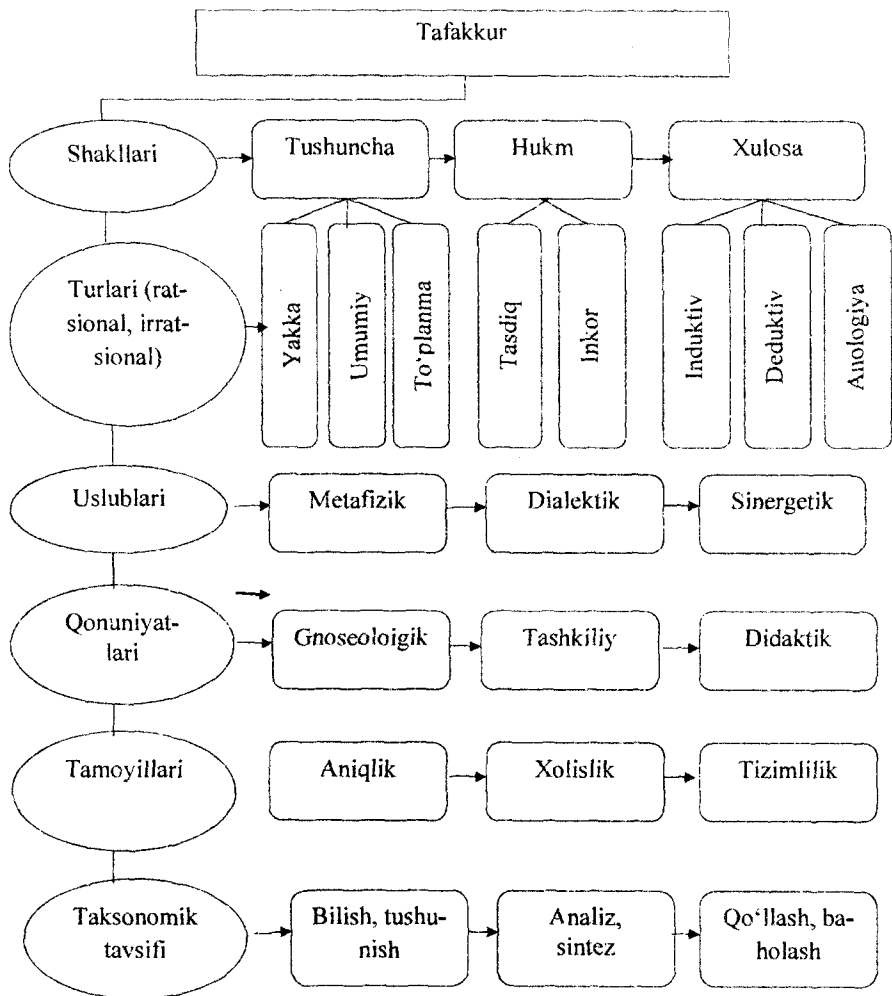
Tafakkur

Shakllari

Tushuncha

Hukm

Xulosa

Turlari (ratsional, irratsional)

Yakka

Umumiy

To'planma

Tasdiq

Inkor

Induktiv

Deduktiv

Anologiya

Uslublari

Metafizik

Dialektik

Sinergetik

Qonuniyatlari

Gnoseoloigik

Tashkiliy

Didaktik

Tamoyillari

Aniqlik

Xolislik

Tizimlilik

Taksonomik tavsifi

Bilish, tushunish

Analiz, sintez

Qo'llash, baholash